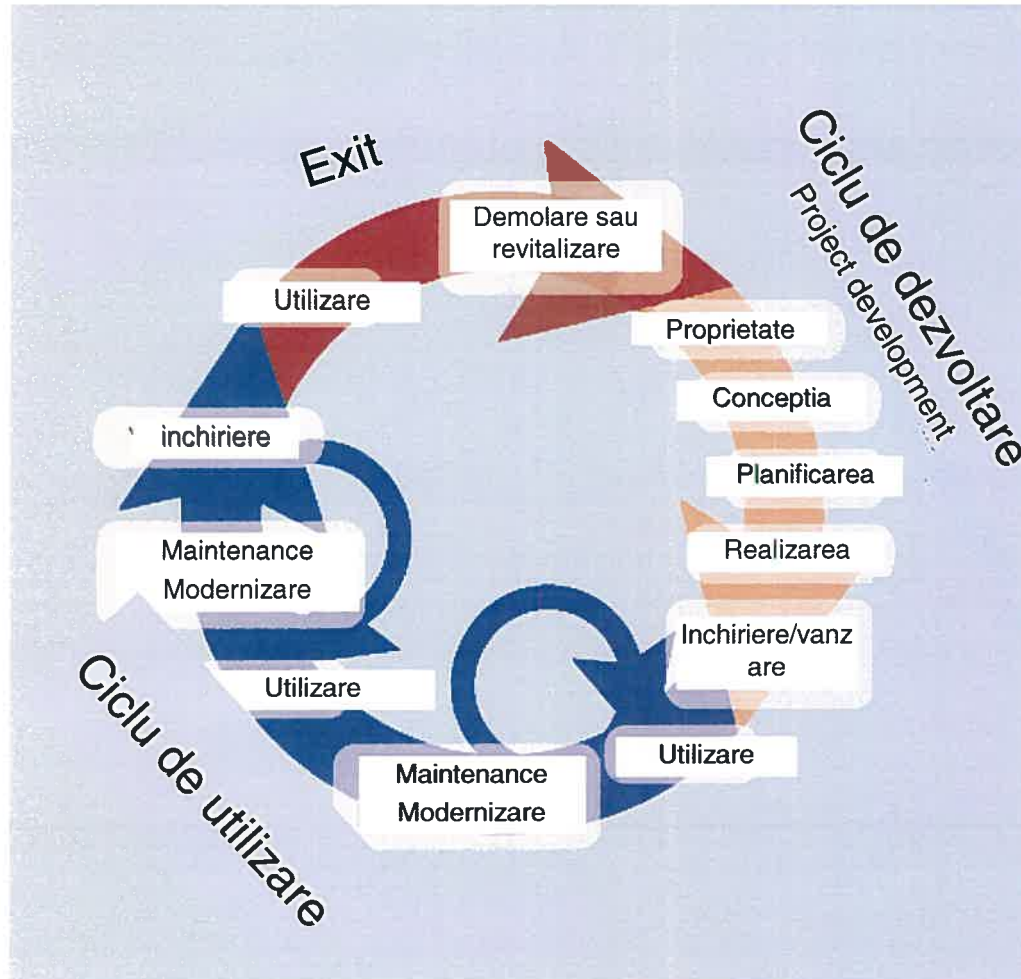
Exit

Demolare sau revitalizare

Ciclu de dezvoltare

Project development

Proprietate

Conceptia

Planificarea

Realizarea

Inchiriere/vanz are

Utilizare

Maintenance Modernizare

Utilizare

Maintenance Modernizare

inchiriere

Utilizare

Ciclu de utilizare